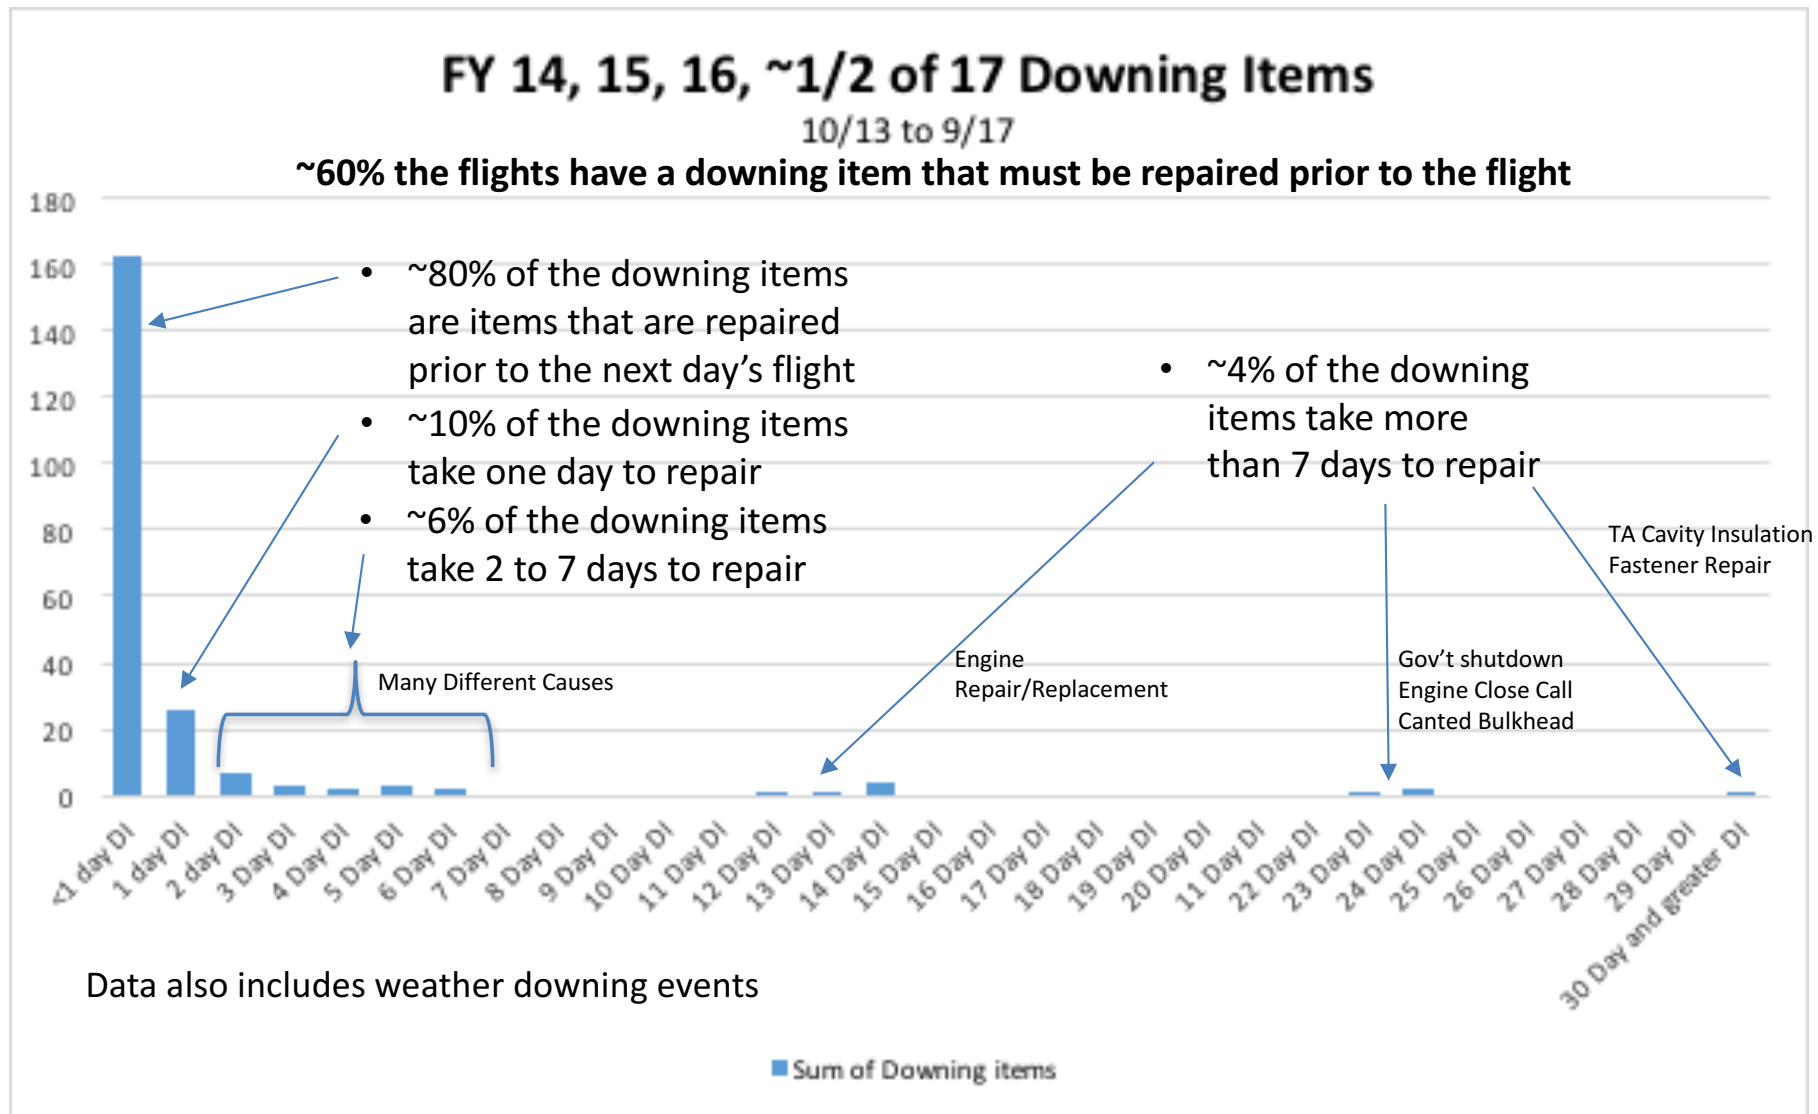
FY 14, 15, 16, ~1/2 of 17 Downing Items
10/13 to 9/17
~60% the flights have a downing item that must be repaired prior to the flight

180
160
140
120
100
80
60
40
20
0

• ~80% of the downing items are items that are repaired prior to the next day's flight
• ~10% of the downing items take one day to repair
• ~6% of the downing items take 2 to 7 days to repair

Many Different Causes

• ~4% of the downing items take more than 7 days to repair

Engine Repair/Replacement

Gov't shutdown
Engine Close Call
Canted Bulkhead

TA Cavity Insulation
Fastener Repair

<1 day DI, 1 day DI, 2 day DI, 3 Day DI, 4 Day DI, 5 Day DI, 6 Day DI, 7 Day DI, 8 Day DI, 9 Day DI, 10 Day DI, 11 Day DI, 12 Day DI, 13 Day DI, 14 Day DI, 15 Day DI, 16 Day DI, 17 Day DI, 18 Day DI, 19 Day DI, 20 Day DI, 11 Day DI, 22 Day DI, 23 Day DI, 24 Day DI, 25 Day DI, 26 Day DI, 27 Day DI, 28 Day DI, 29 Day DI, 30 Day and greater DI

Data also includes weather downing events

Sum of Downing items